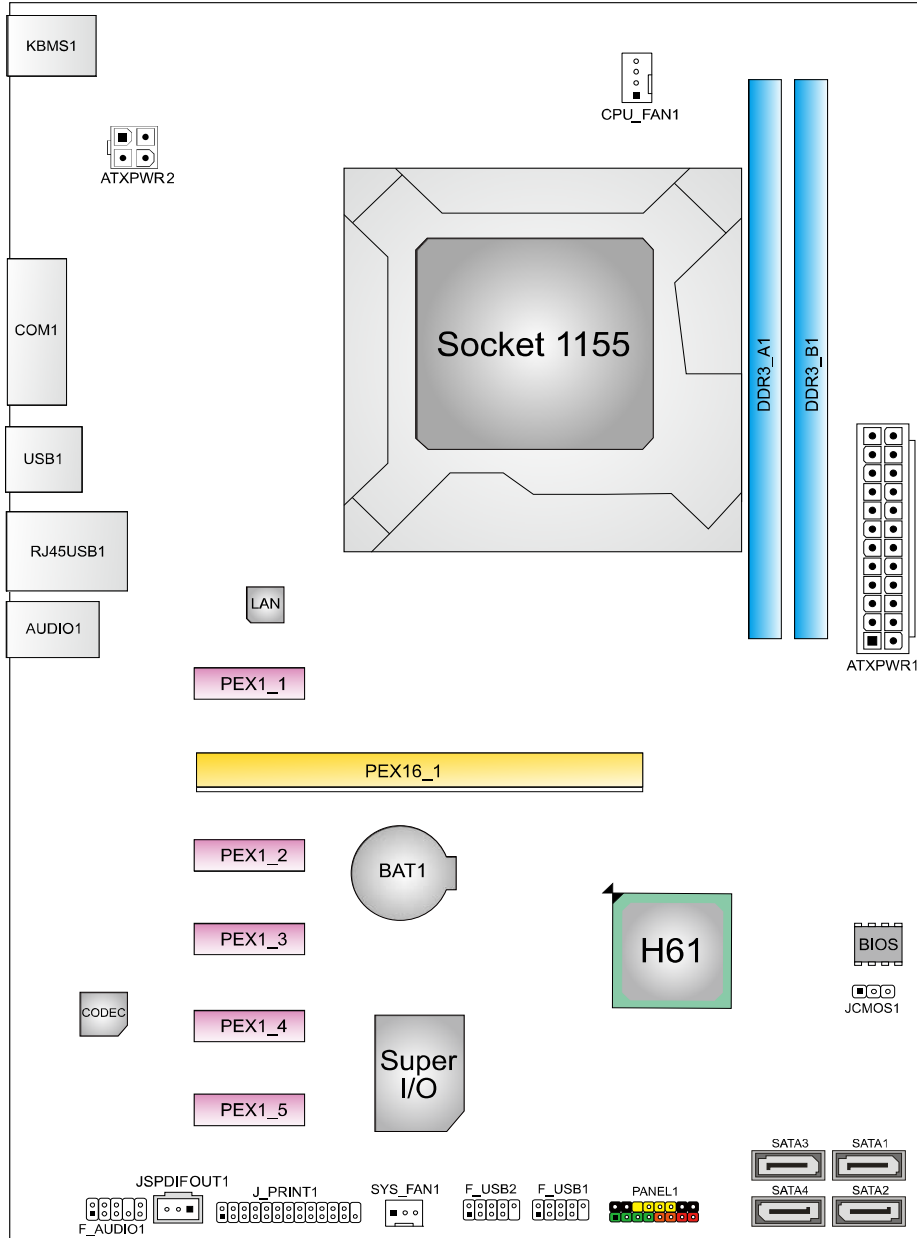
KBMS1

ATXPWR2

CPU_FAN1

Socket 1155

DDR3_A1

DDR3_B1

COM1

USB1

RJ45USB1

AUDIO1

LAN

ATXPWR1

PEX1_1

PEX16_1

PEX1_2

BAT1

PEX1_3

H61

BIOS

JCMOS1

CODEC

PEX1_4

Super I/O

PEX1_5

SATA3

SATA1

SATA4

SATA2

JSPDIFOUT1

J_PRINT1

SYS_FAN1

F_USB2

F_USB1

PANEL1

F_AUDIO1